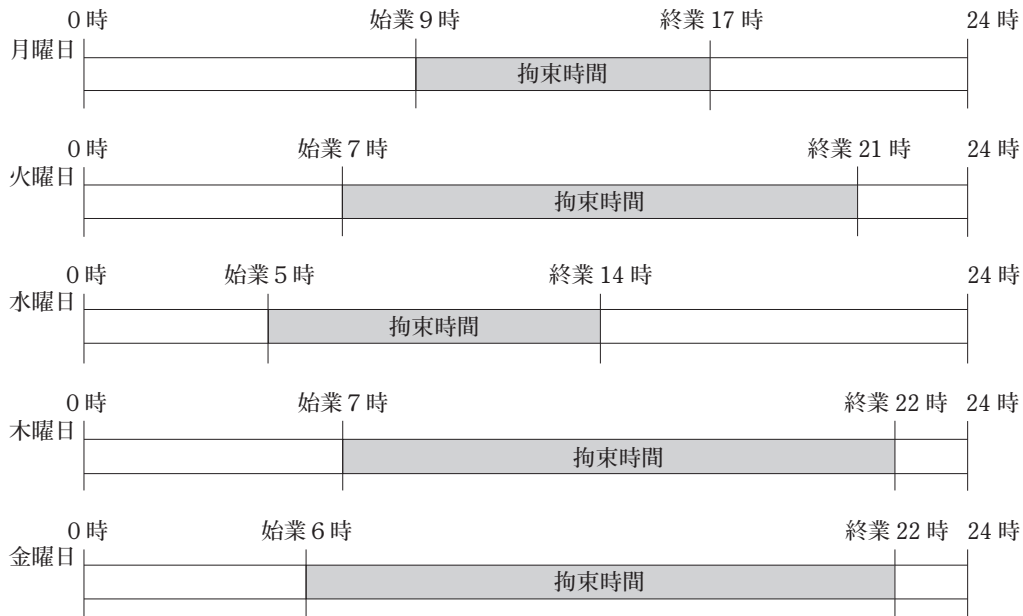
0 時　始業 9 時　終業 17 時　24 時
月曜日
拘束時間

0 時　始業 7 時　終業 21 時　24 時
火曜日
拘束時間

0 時　始業 5 時　終業 14 時　24 時
水曜日
拘束時間

0 時　始業 7 時　終業 22 時　24 時
木曜日
拘束時間

0 時　始業 6 時　終業 22 時　24 時
金曜日
拘束時間